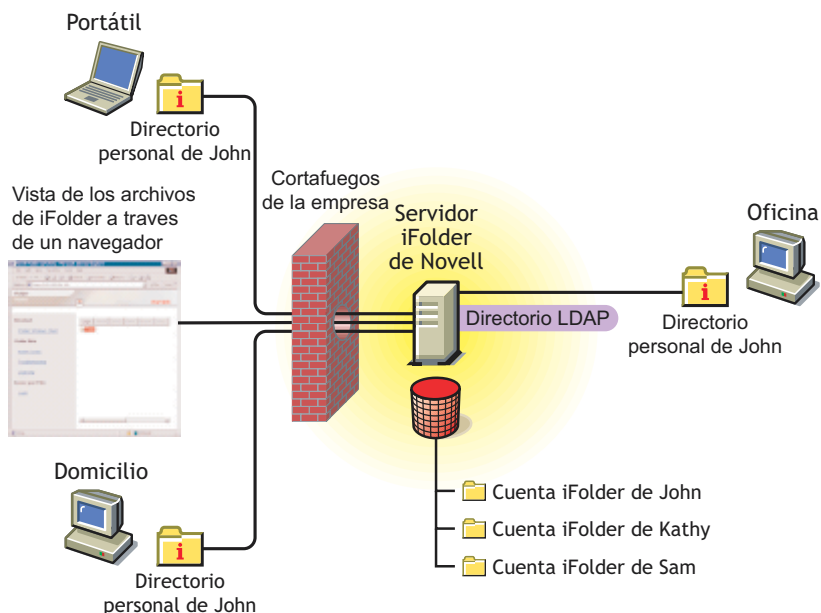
Portátil

Directorio personal de John

Vista de los archivos de iFolder a traves de un navegador

Cortafuegos de la empresa

Servidor iFolder de Novell

Oficina

Directorio LDAP

Directorio personal de John

Domicilio

Directorio personal de John

Cuenta iFolder de John

Cuenta iFolder de Kathy

Cuenta iFolder de Sam